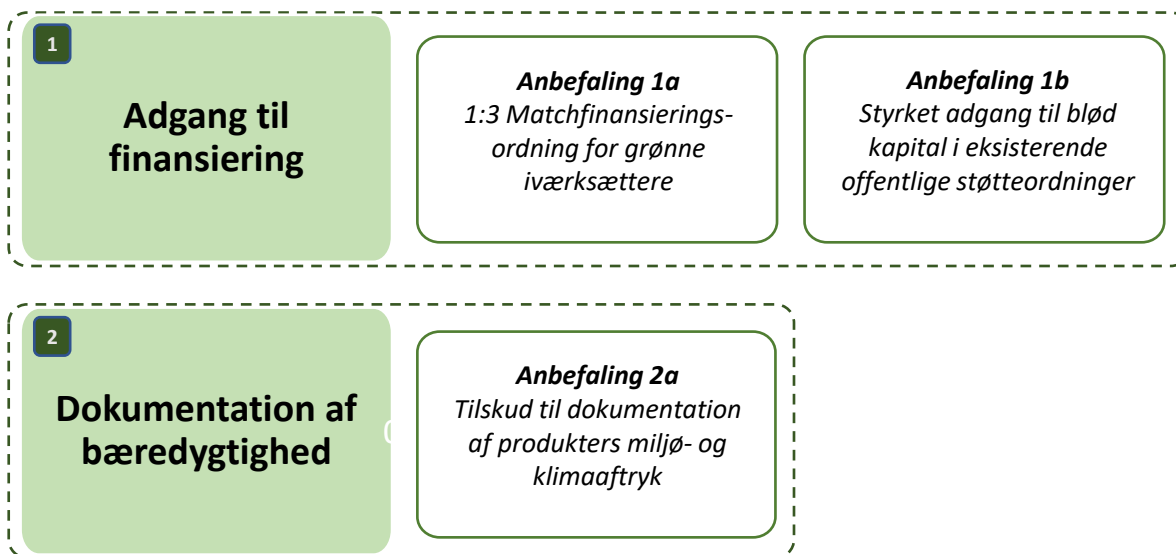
1

Adgang til finansiering

Anbefaling 1a
1:3 Matchfinansieringsordning for grønne iværksættere

Anbefaling 1b
Styrket adgang til blød kapital i eksisterende offentlige støtteordninger

2

Dokumentation af bæredygtighed

Anbefaling 2a
Tilskud til dokumentation af produkters miljø- og klimaaftryk